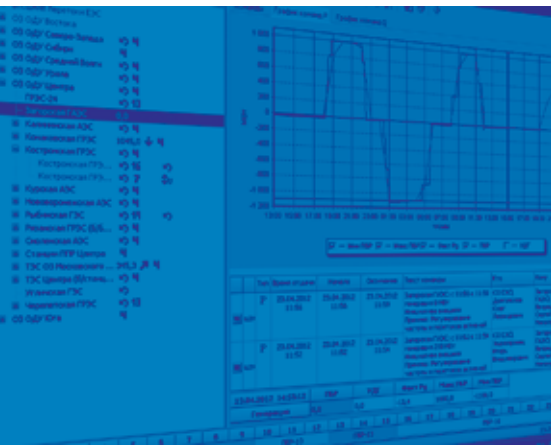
ОЭ ОДУ Востока
ОЭ ОДУ Северо-Запада
ОЭ ОДУ Сибири
ОЭ ОДУ Средней Волги
ОЭ ОДУ Урала
ОЭ ОДУ Центра
ГРЭС-24
Калининская АЭС
Конаковская ГРЭС
Костромская ГРЭС
Костромская ГРЭ...
Костромская ГРЭ...
Курская АЭС
Нововоронежская АЭС
Рыбинская ГЭС
Рязанская ГРЭС
Смоленская АЭС
Станция ПГР Центра
ТЭС ОЭ Московского ...
ТЭС Центра (без ...
Угличская ГЭС
Череповецкая ГРЭС
ОЭ ОДУ Юга
1 000
800
600
400
200
0
-200
-400
-600
-800
-1 000
-1 200
МВт
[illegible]
Время отдачи
Начало
Окончание
23.04.2012 11:55
23.04.2012 11:55